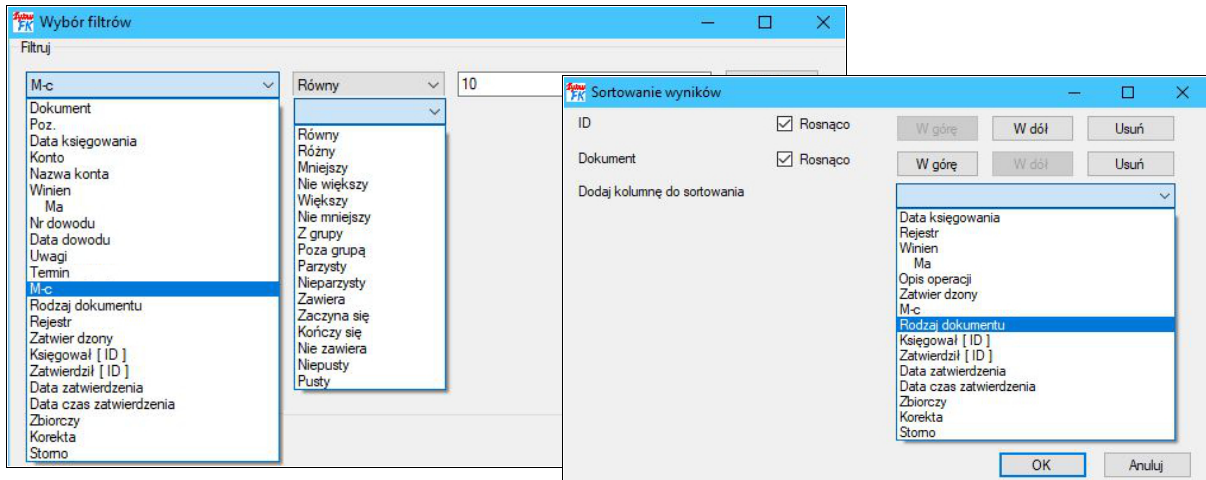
Wybór filtrów

Filtruj

M-c

Dokument
Poz.
Data księgowania
Konto
Nazwa konta
Winien
Ma
Nr dowodu
Data dowodu
Uwagi
Termin
M-c
Rodzaj dokumentu
Rejestr
Zatwier dzony
Księgował [ ID ]
Zatwierdził [ ID ]
Data zatwierdzenia
Data czas zatwierdzenia
Zbiorczy
Korekta
Storno

Równy

Równy
Różny
Mniejszy
Nie większy
Większy
Nie mniejszy
Z grupy
Poza grupą
Parzysty
Nieparzysty
Zawiera
Zaczyna się
Kończy się
Nie zawiera
Niepusty
Pusty

10

Sortowanie wyników

ID
Rosnąco
W górę
W dół
Usuń

Dokument
Rosnąco
W górę
W dół
Usuń

Dodaj kolumnę do sortowania

Data księgowania
Rejestr
Winien
Ma
Opis operacji
Zatwier dzony
M-c
Rodzaj dokumentu
Księgował [ ID ]
Zatwierdził [ ID ]
Data zatwierdzenia
Data czas zatwierdzenia
Zbiorczy
Korekta
Storno

OK
Anuluj